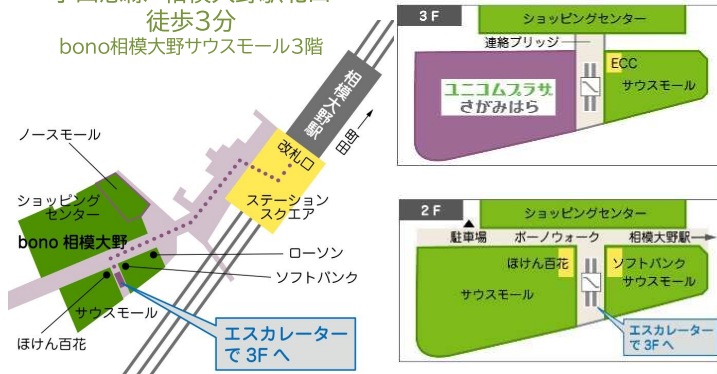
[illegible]
徒歩3分
bono相模大野サウスモール3階

相模大野駅
町田→
改札口
ノースモール
ショッピングセンター
ステーションスクエア
bono 相模大野
ローソン
ソフトバンク
サウスモール
ほけん百花
エスカレーターで 3F へ

3 F
ショッピングセンター
連絡ブリッジ
ECC
ユニコムプラザさがみはら
サウスモール

2 F
ショッピングセンター
駐車場
ボーノウォーク
相模大野駅→
ほけん百花
ソフトバンク
サウスモール
サウスモール
エスカレーターで 3F へ